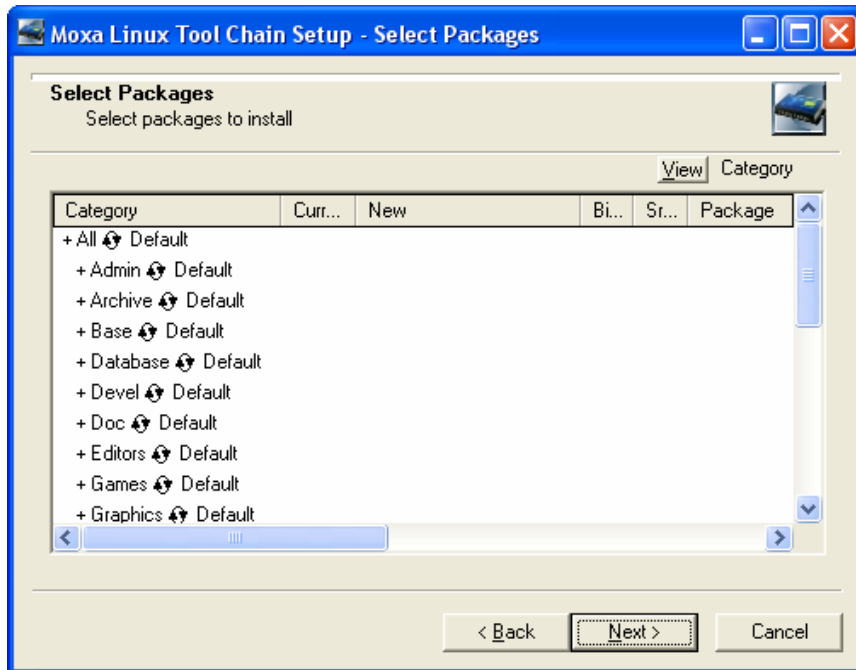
Moxa Linux Tool Chain Setup - Select Packages

Select Packages
Select packages to install

View Category

| Category | Curr... | New | Bi... | Sr... | Package |
|---|---|---|---|---|---|
| + All Default | | | | | |
| + Admin Default | | | | | |
| + Archive Default | | | | | |
| + Base Default | | | | | |
| + Database Default | | | | | |
| + Devel Default | | | | | |
| + Doc Default | | | | | |
| + Editors Default | | | | | |
| + Games Default | | | | | |
| + Graphics Default | | | | | |

< Back Next > Cancel